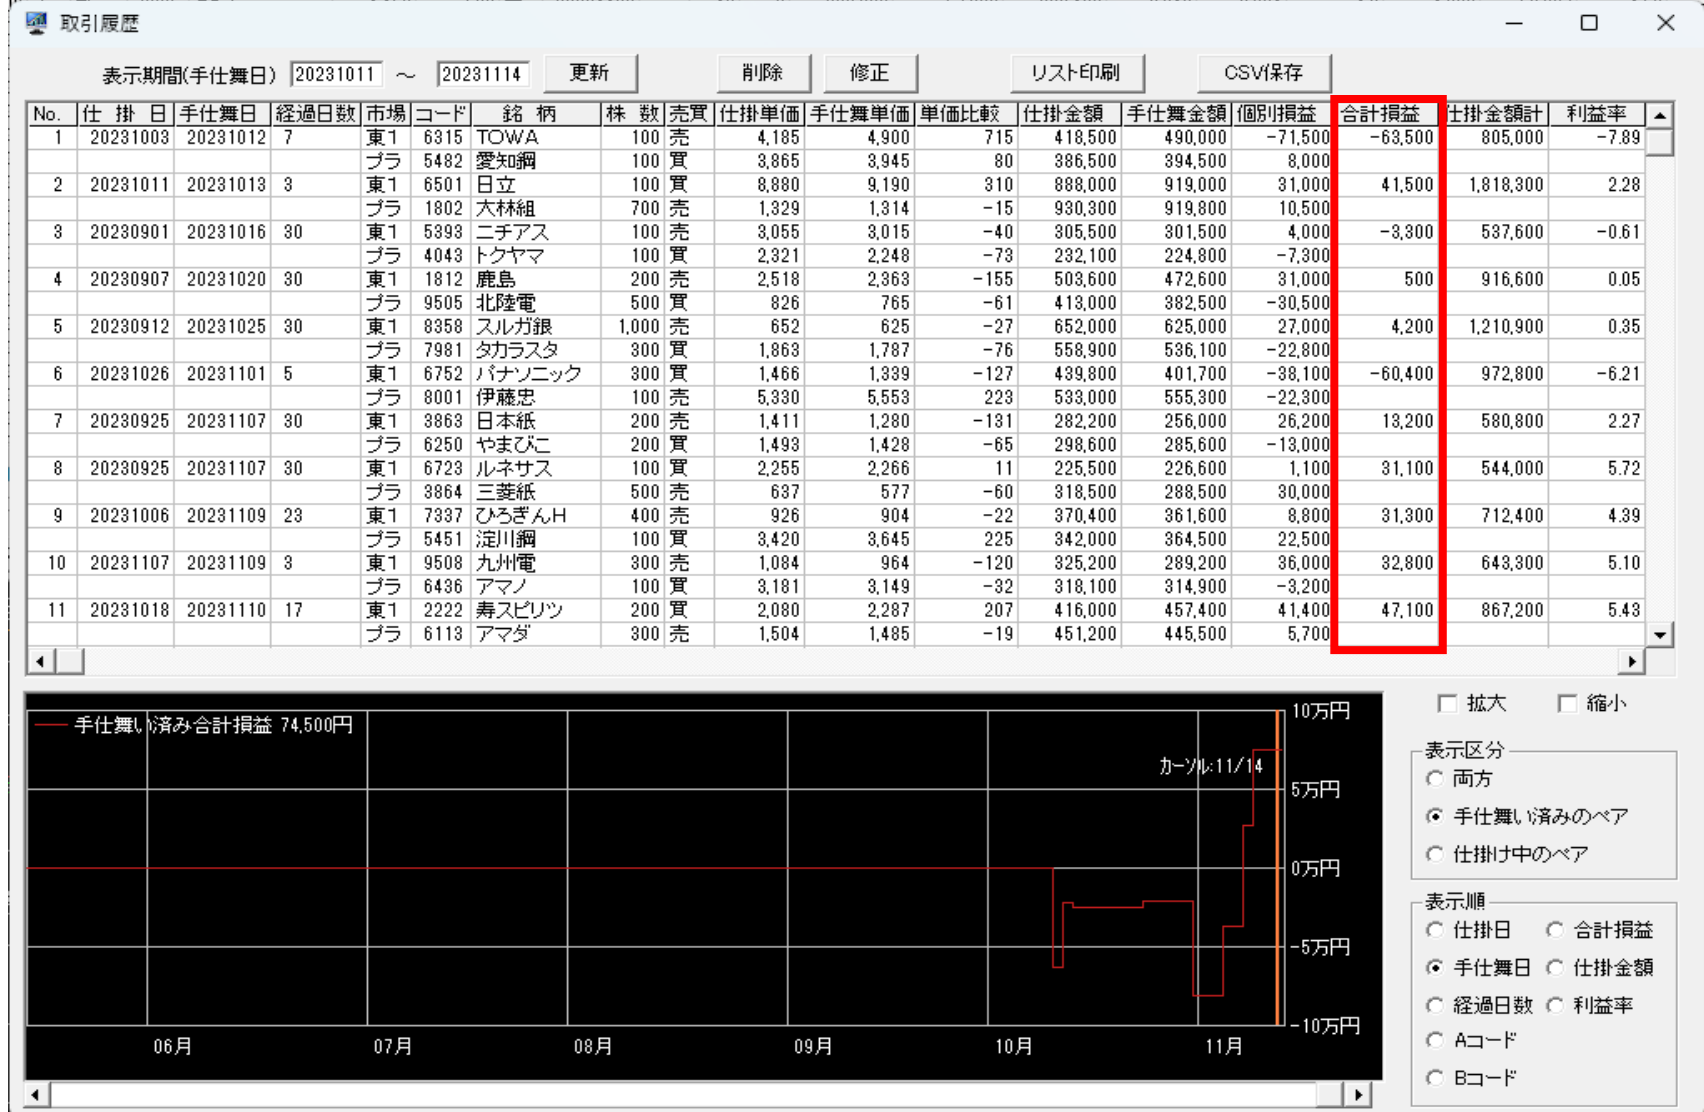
取引履歴

表示期間(手仕舞日) 20231011 ～ 20231114 更新 削除 修正 リスト印刷 CSV保存

| No. | 仕 掛 日 | 手仕舞日 | 経過日数 | 市場 | コード | 銘 柄 | 株 数 | 売買 | 仕掛単価 | 手仕舞単価 | 単価比較 | 仕掛金額 | 手仕舞金額 | 個別損益 | 合計損益 | 仕掛金額計 | 利益率 |
|---|---|---|---|---|---|---|---|---|---|---|---|---|---|---|---|---|---|
| 1 | 20231003 | 20231012 | 7 | 東1 | 6315 | TOWA | 100 | 売 | 4,185 | 4,900 | 715 | 418,500 | 490,000 | -71,500 | -63,500 | 805,000 | -7.89 |
| | | | | プラ | 5482 | 愛知鋼 | 100 | 買 | 3,865 | 3,945 | 80 | 386,500 | 394,500 | 8,000 | | | |
| 2 | 20231011 | 20231013 | 3 | 東1 | 6501 | 日立 | 100 | 買 | 8,880 | 9,190 | 310 | 888,000 | 919,000 | 31,000 | 41,500 | 1,818,300 | 2.28 |
| | | | | プラ | 1802 | 大林組 | 700 | 売 | 1,329 | 1,314 | -15 | 930,300 | 919,800 | 10,500 | | | |
| 3 | 20230901 | 20231016 | 30 | 東1 | 5393 | ニチアス | 100 | 売 | 3,055 | 3,015 | -40 | 305,500 | 301,500 | 4,000 | -3,300 | 537,600 | -0.61 |
| | | | | プラ | 4043 | トクヤマ | 100 | 買 | 2,321 | 2,248 | -73 | 232,100 | 224,800 | -7,300 | | | |
| 4 | 20230907 | 20231020 | 30 | 東1 | 1812 | 鹿島 | 200 | 売 | 2,518 | 2,363 | -155 | 503,600 | 472,600 | 31,000 | 500 | 916,600 | 0.05 |
| | | | | プラ | 9505 | 北陸電 | 500 | 買 | 826 | 765 | -61 | 413,000 | 382,500 | -30,500 | | | |
| 5 | 20230912 | 20231025 | 30 | 東1 | 8358 | スルガ銀 | 1,000 | 売 | 652 | 625 | -27 | 652,000 | 625,000 | 27,000 | 4,200 | 1,210,900 | 0.35 |
| | | | | プラ | 7981 | タカラスタ | 300 | 買 | 1,863 | 1,787 | -76 | 558,900 | 536,100 | -22,800 | | | |
| 6 | 20231026 | 20231101 | 5 | 東1 | 6752 | パナソニック | 300 | 買 | 1,466 | 1,339 | -127 | 439,800 | 401,700 | -38,100 | -60,400 | 972,800 | -6.21 |
| | | | | プラ | 8001 | 伊藤忠 | 100 | 買 | 5,330 | 5,553 | 223 | 533,000 | 555,300 | -22,300 | | | |
| 7 | 20230925 | 20231107 | 30 | 東1 | 3863 | 日本紙 | 200 | 売 | 1,411 | 1,280 | -131 | 282,200 | 256,000 | 26,200 | 13,200 | 580,800 | 2.27 |
| | | | | プラ | 6250 | やまびこ | 200 | 買 | 1,493 | 1,428 | -65 | 298,600 | 285,600 | -13,000 | | | |
| 8 | 20230925 | 20231107 | 30 | 東1 | 6723 | ルネサス | 100 | 買 | 2,255 | 2,266 | 11 | 225,500 | 226,600 | 1,100 | 31,100 | 544,000 | 5.72 |
| | | | | プラ | 3864 | 三菱紙 | 500 | 売 | 637 | 577 | -60 | 318,500 | 288,500 | 30,000 | | | |
| 9 | 20231006 | 20231109 | 23 | 東1 | 7337 | ひろぎんH | 400 | 売 | 926 | 904 | -22 | 370,400 | 361,600 | 8,800 | 31,300 | 712,400 | 4.39 |
| | | | | プラ | 5451 | 淀川鋼 | 100 | 買 | 3,420 | 3,645 | 225 | 342,000 | 364,500 | 22,500 | | | |
| 10 | 20231107 | 20231109 | 3 | 東1 | 9508 | 九州電 | 300 | 売 | 1,084 | 964 | -120 | 325,200 | 289,200 | 36,000 | 32,800 | 643,300 | 5.10 |
| | | | | プラ | 6436 | アマノ | 100 | 買 | 3,181 | 3,149 | -32 | 318,100 | 314,900 | -3,200 | | | |
| 11 | 20231018 | 20231110 | 17 | 東1 | 2222 | 寿スピリツ | 200 | 買 | 2,080 | 2,287 | 207 | 416,000 | 457,400 | 41,400 | 47,100 | 867,200 | 5.43 |
| | | | | プラ | 6113 | アマダ | 300 | 売 | 1,504 | 1,485 | -19 | 451,200 | 445,500 | 5,700 | | | |

手仕舞い済み合計損益 74,500円
カーソル:11/14
10万円
5万円
0万円
-5万円
-10万円
06月 07月 08月 09月 10月 11月

拡大 縮小

表示区分
両方
手仕舞い済みのペア
仕掛け中のペア

表示順
仕掛日 合計損益
手仕舞日 仕掛金額
経過日数 利益率
Aコード
Bコード